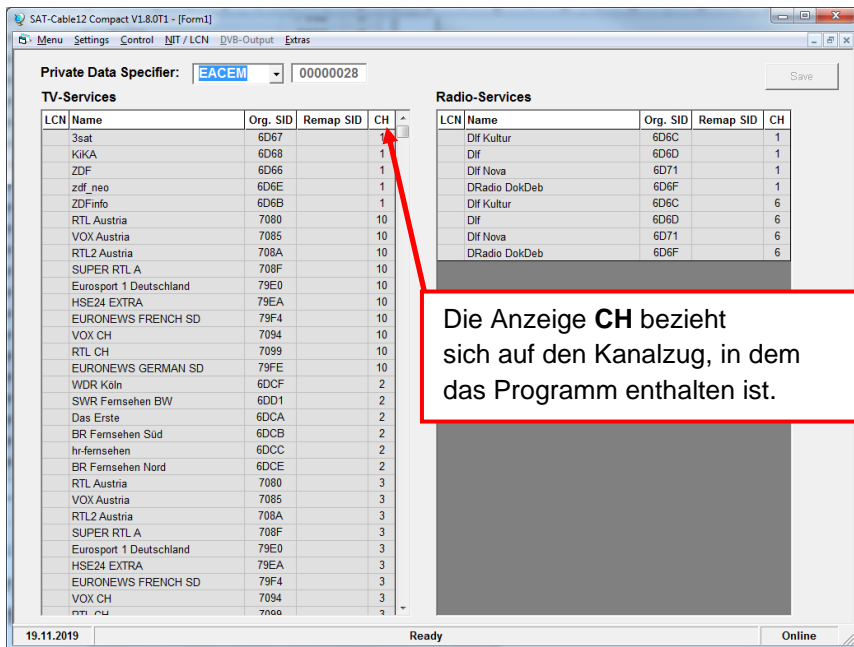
SAT-Cable12 Compact V1.8.0T1 - [Form1]

Menu Settings Control NIT / LCN DVB-Output Extras

Private Data Specifier: EACEM 00000028

Save

TV-Services

| LCN | Name | Org. SID | Remap SID | CH |
|---|---|---|---|---|
| | 3sat | 6D67 | | 1 |
| | KiKA | 6D68 | | 1 |
| | ZDF | 6D66 | | 1 |
| | zdf_neo | 6D6E | | 1 |
| | ZDFinfo | 6D6B | | 1 |
| | RTL Austria | 7080 | | 10 |
| | VOX Austria | 7085 | | 10 |
| | RTL2 Austria | 708A | | 10 |
| | SUPER RTL A | 708F | | 10 |
| | Eurosport 1 Deutschland | 79E0 | | 10 |
| | HSE24 EXTRA | 79EA | | 10 |
| | EURONEWS FRENCH SD | 79F4 | | 10 |
| | VOX CH | 7094 | | 10 |
| | RTL CH | 7099 | | 10 |
| | EURONEWS GERMAN SD | 79FE | | 10 |
| | WDR Köln | 6DCF | | 2 |
| | SWR Fernsehen BW | 6DD1 | | 2 |
| | Das Erste | 6DCA | | 2 |
| | BR Fernsehen Süd | 6DCB | | 2 |
| | hr-fernsehen | 6DCC | | 2 |
| | BR Fernsehen Nord | 6DCE | | 2 |
| | RTL Austria | 7080 | | 3 |
| | VOX Austria | 7085 | | 3 |
| | RTL2 Austria | 708A | | 3 |
| | SUPER RTL A | 708F | | 3 |
| | Eurosport 1 Deutschland | 79E0 | | 3 |
| | HSE24 EXTRA | 79EA | | 3 |
| | EURONEWS FRENCH SD | 79F4 | | 3 |
| | VOX CH | 7094 | | 3 |
| | RTL CH | 7099 | | 3 |

Radio-Services

| LCN | Name | Org. SID | Remap SID | CH |
|---|---|---|---|---|
| | Dlf Kultur | 6D6C | | 1 |
| | Dlf | 6D6D | | 1 |
| | Dlf Nova | 6D71 | | 1 |
| | DRadio DokDeb | 6D6F | | 1 |
| | Dlf Kultur | 6D6C | | 6 |
| | Dlf | 6D6D | | 6 |
| | Dlf Nova | 6D71 | | 6 |
| | DRadio DokDeb | 6D6F | | 6 |

Die Anzeige **CH** bezieht sich auf den Kanalzug, in dem das Programm enthalten ist.

19.11.2019 Ready Online